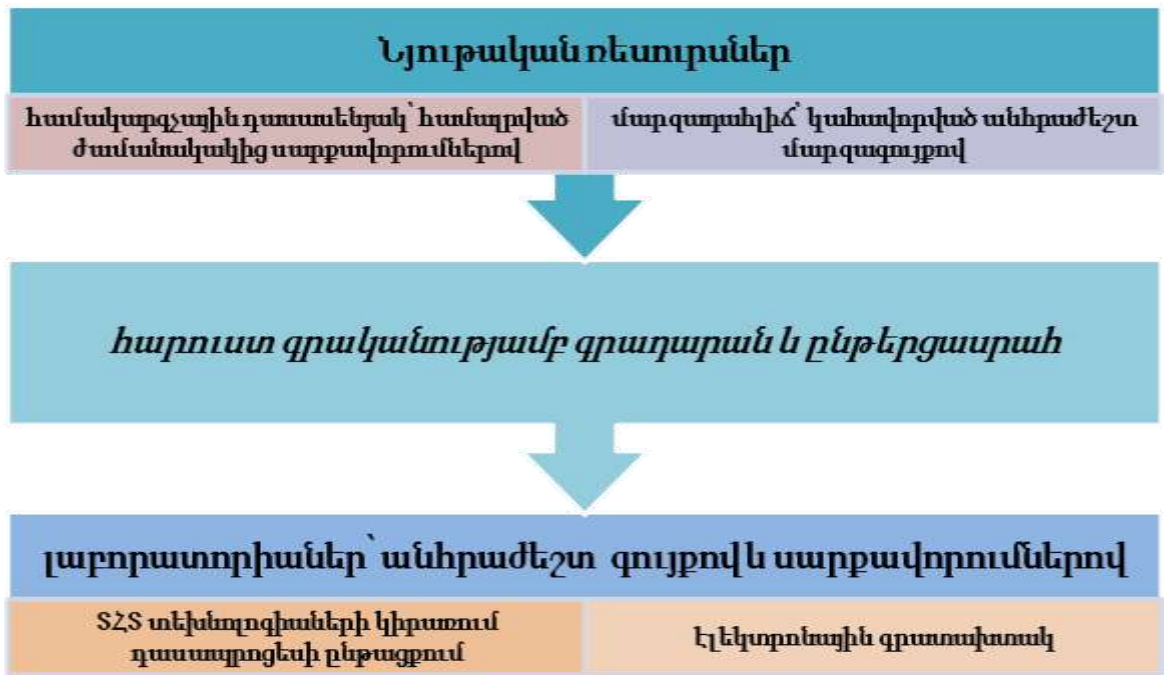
Նյութական ռեսուրսներ

համակարգչային դասասենյակ՝ համալրված ժամանակակից սարքավորումներով

մարզադահլիճ՝ կահավորված անհրաժեշտ մարզագույքով

հարուստ գրականությամբ գրադարան և ընթերցասրահ

լաբորատորիաներ՝ անհրաժեշտ գույքով և սարքավորումներով

ՏՀՏ տեխնոլոգիաների կիրառում դասապրոցեսի ընթացքում

էլեկտրոնային գրատախտակ